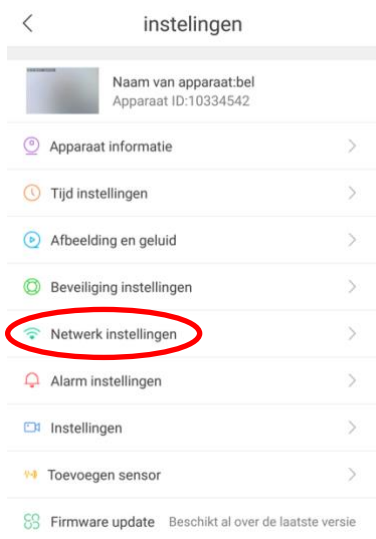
instelingen

Naam van apparaat:bel
Apparaat ID:10334542

Apparaat informatie

Tijd instellingen

Afbeelding en geluid

Beveiliging instellingen

Netwerk instellingen

Alarm instellingen

Instellingen

Toevoegen sensor

Firmware update Beschikt al over de laatste versie